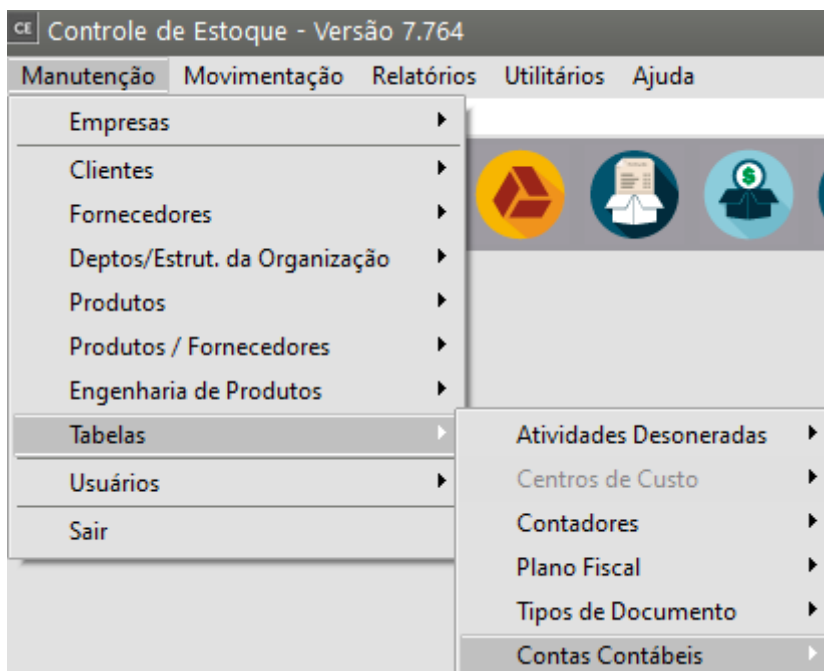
CE Controle de Estoque - Versão 7.764

Manutenção Movimentação Relatórios Utilitários Ajuda

Empresas

Clientes

Fornecedores

Deptos/Estrut. da Organização

Produtos

Produtos / Fornecedores

Engenharia de Produtos

Tabelas

Usuários

Sair

Atividades Desoneradas

Centros de Custo

Contadores

Plano Fiscal

Tipos de Documento

Contas Contábeis